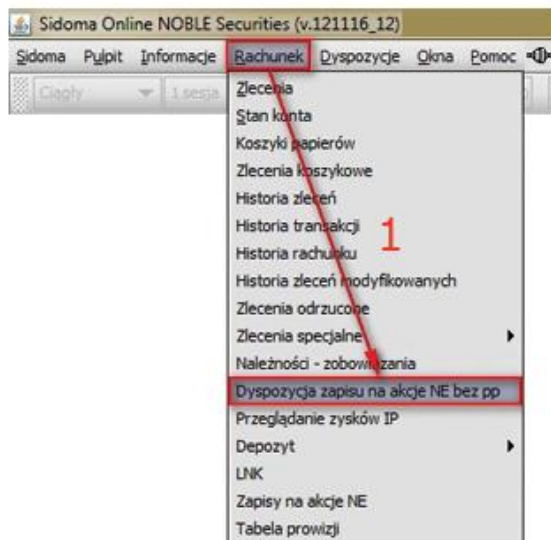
Sidoma Online NOBLE Securities (v.121116_12)

Sidoma Pulpit Informacje Rachunek Dyspozycje Okna Pomoc

Ciągły 1 sesja

Zlecenia
Stan konta
Koszyki papierów
Zlecenia koszykowe
Historia zleceń
Historia transakcji
Historia rachunku
Historia zleceń modyfikowanych
Zlecenia odrzucone
Zlecenia specjalne
Należności - zobowiązania
Dyspozycja zapisu na akcje NE bez pp
Przeglądanie zysków IP
Depozyt
LNK
Zapisy na akcje NE
Tabela prowizji

1